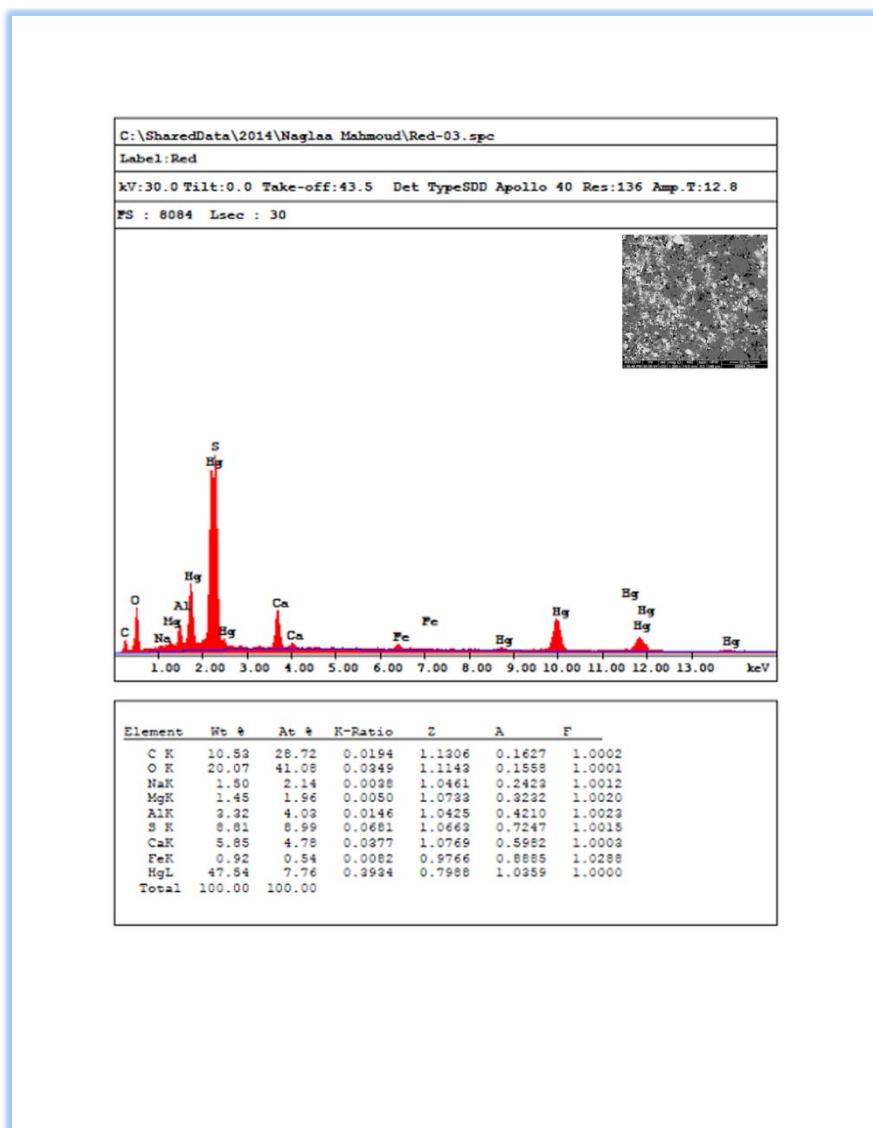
C:\SharedData\2014\Naglaa Mahmoud\Red-03.spc

Label:Red

kV:30.0 Tilt:0.0 Take-off:43.5 Det TypeSDD Apollo 40 Res:136 Amp.T:12.8

FS : 8084 Lsec : 30

S
Hg
Hg
O
Al
Mg
C
Na
Hg
Ca
Ca
Fe
Fe
Hg
Hg
Hg
Hg
Hg
Hg

1.00 2.00 3.00 4.00 5.00 6.00 7.00 8.00 9.00 10.00 11.00 12.00 13.00 keV

| Element | Wt % | At % | K-Ratio | Z | A | F |
|---|---|---|---|---|---|---|
| C K | 10.53 | 28.72 | 0.0194 | 1.1306 | 0.1627 | 1.0002 |
| O K | 20.07 | 41.08 | 0.0349 | 1.1143 | 0.1558 | 1.0001 |
| NaK | 1.50 | 2.14 | 0.0038 | 1.0461 | 0.2423 | 1.0012 |
| MgK | 1.45 | 1.96 | 0.0050 | 1.0733 | 0.3232 | 1.0020 |
| AlK | 3.32 | 4.03 | 0.0146 | 1.0425 | 0.4210 | 1.0023 |
| S K | 8.81 | 8.99 | 0.0681 | 1.0663 | 0.7247 | 1.0015 |
| CaK | 5.85 | 4.78 | 0.0377 | 1.0769 | 0.5982 | 1.0003 |
| FeK | 0.92 | 0.54 | 0.0082 | 0.9766 | 0.8885 | 1.0288 |
| HgL | 47.54 | 7.76 | 0.3934 | 0.7988 | 1.0359 | 1.0000 |
| Total | 100.00 | 100.00 | | | | |